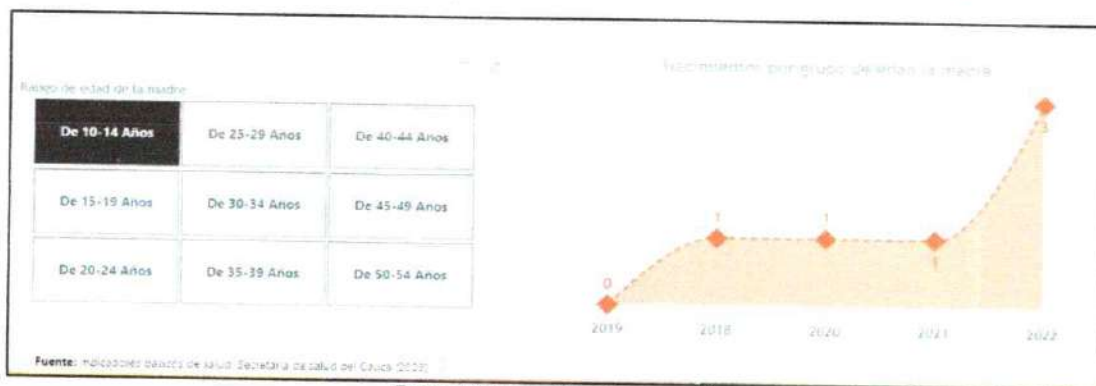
Rango de edad de la madre

| De 10-14 Años | De 25-29 Años | De 40-44 Años |
|---|---|---|
| De 15-19 Años | De 30-34 Años | De 45-49 Años |
| De 20-24 Años | De 35-39 Años | De 50-54 Años |

Nacimientos por grupo de edad la madre

0
1
1
1
3

2019
2018
2020
2021
2022

Fuente: Indicadores básicos de salud. Secretaría de salud del Cauca (2023)